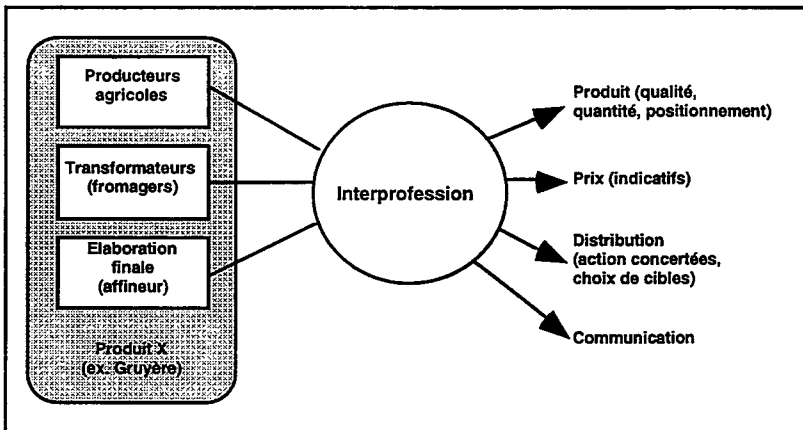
Producteurs agricoles

Transformateurs (fromagers)

Elaboration finale (affineur)

Produit X (ex. Gruyère)

Interprofession

Produit (qualité, quantité, positionnement)

Prix (indicatifs)

Distribution (action concertées, choix de cibles)

Communication